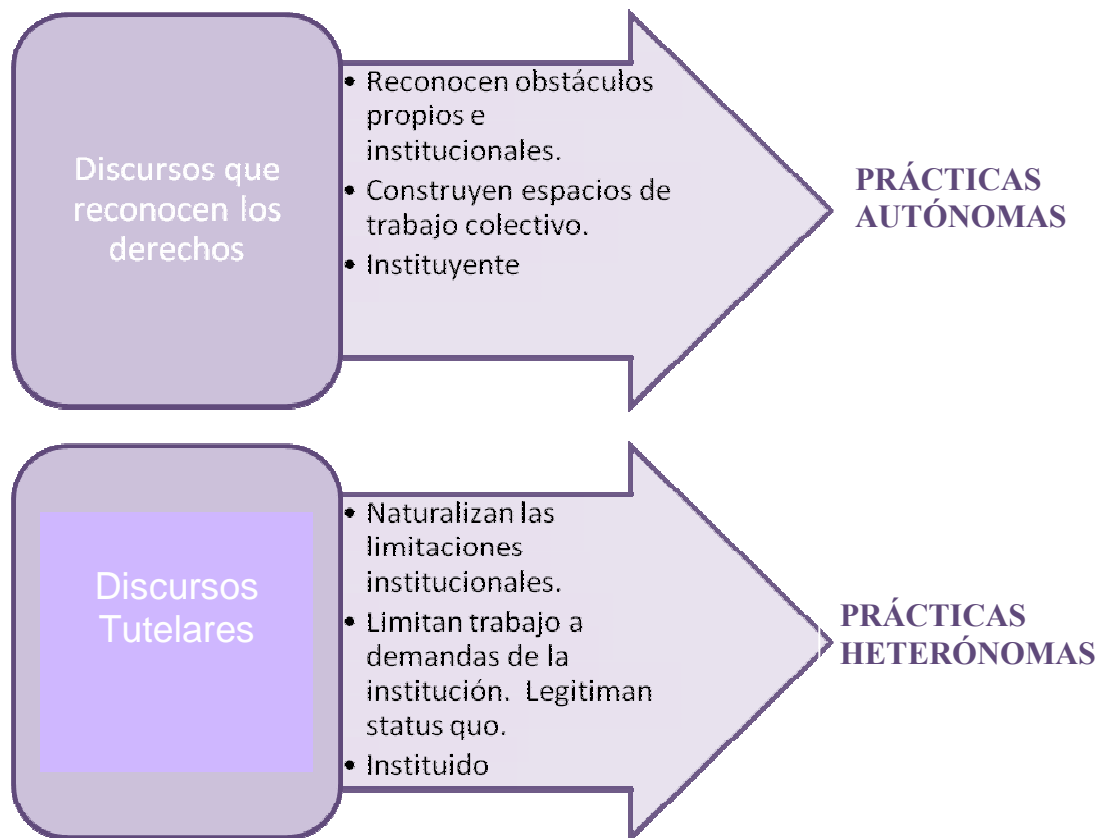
Discursos que reconocen los derechos

- Reconocen obstáculos propios e institucionales.
- Construyen espacios de trabajo colectivo.
- Instituyente

PRÁCTICAS AUTÓNOMAS

Discursos Tutelares

- Naturalizan las limitaciones institucionales.
- Limitan trabajo a demandas de la institución. Legitiman status quo.
- Instituido

PRÁCTICAS HETERÓNOMAS